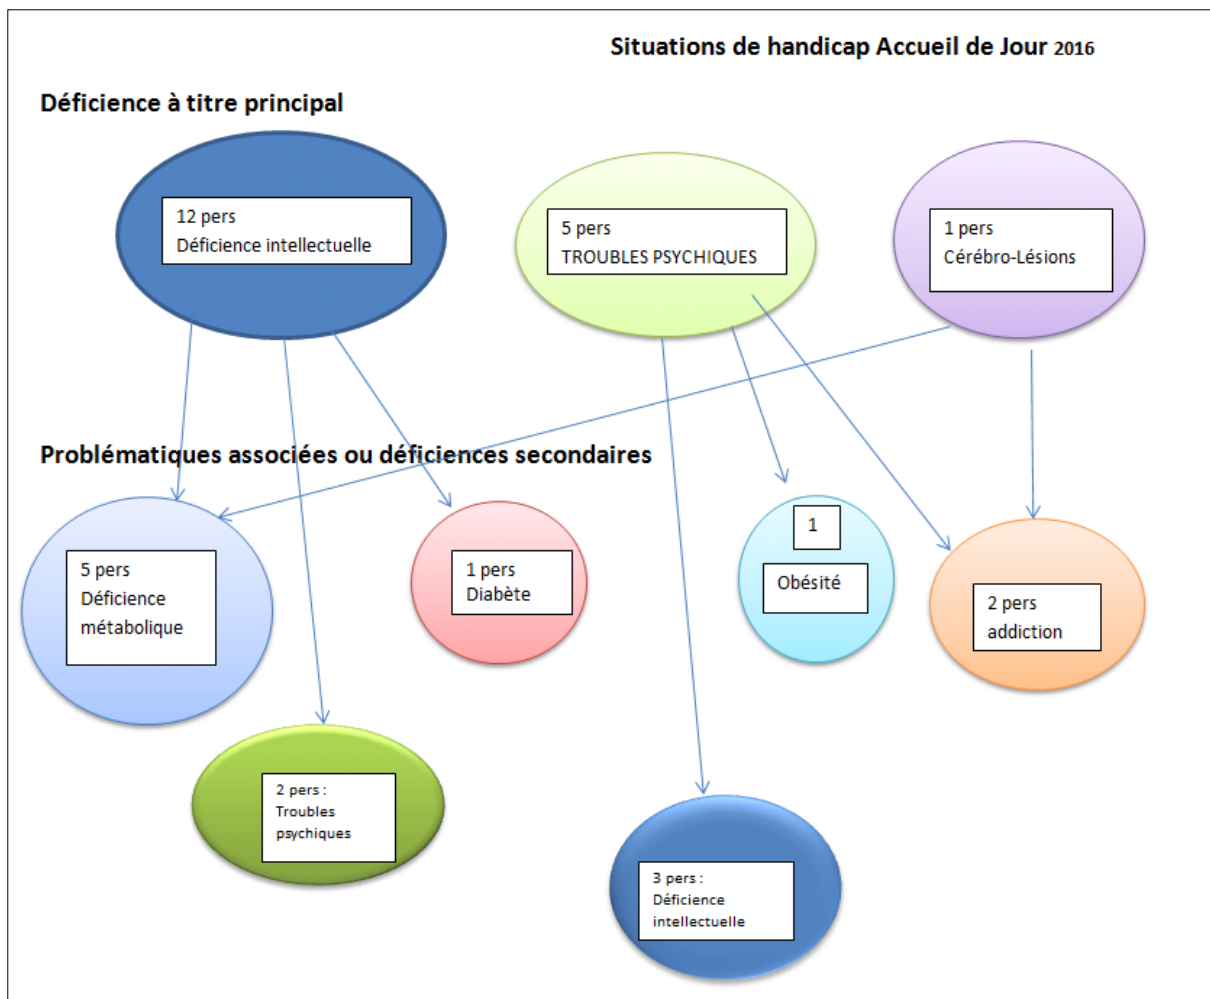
Situations de handicap Accueil de Jour 2016

Déficience à titre principal

12 pers
Déficience intellectuelle

5 pers
TROUBLES PSYCHIQUES

1 pers
Cérébro-Lésions

Problématiques associées ou déficiences secondaires

5 pers
Déficience métabolique

1 pers
Diabète

1

Obésité

2 pers
addiction

2 pers :
Troubles psychiques

3 pers :
Déficience intellectuelle